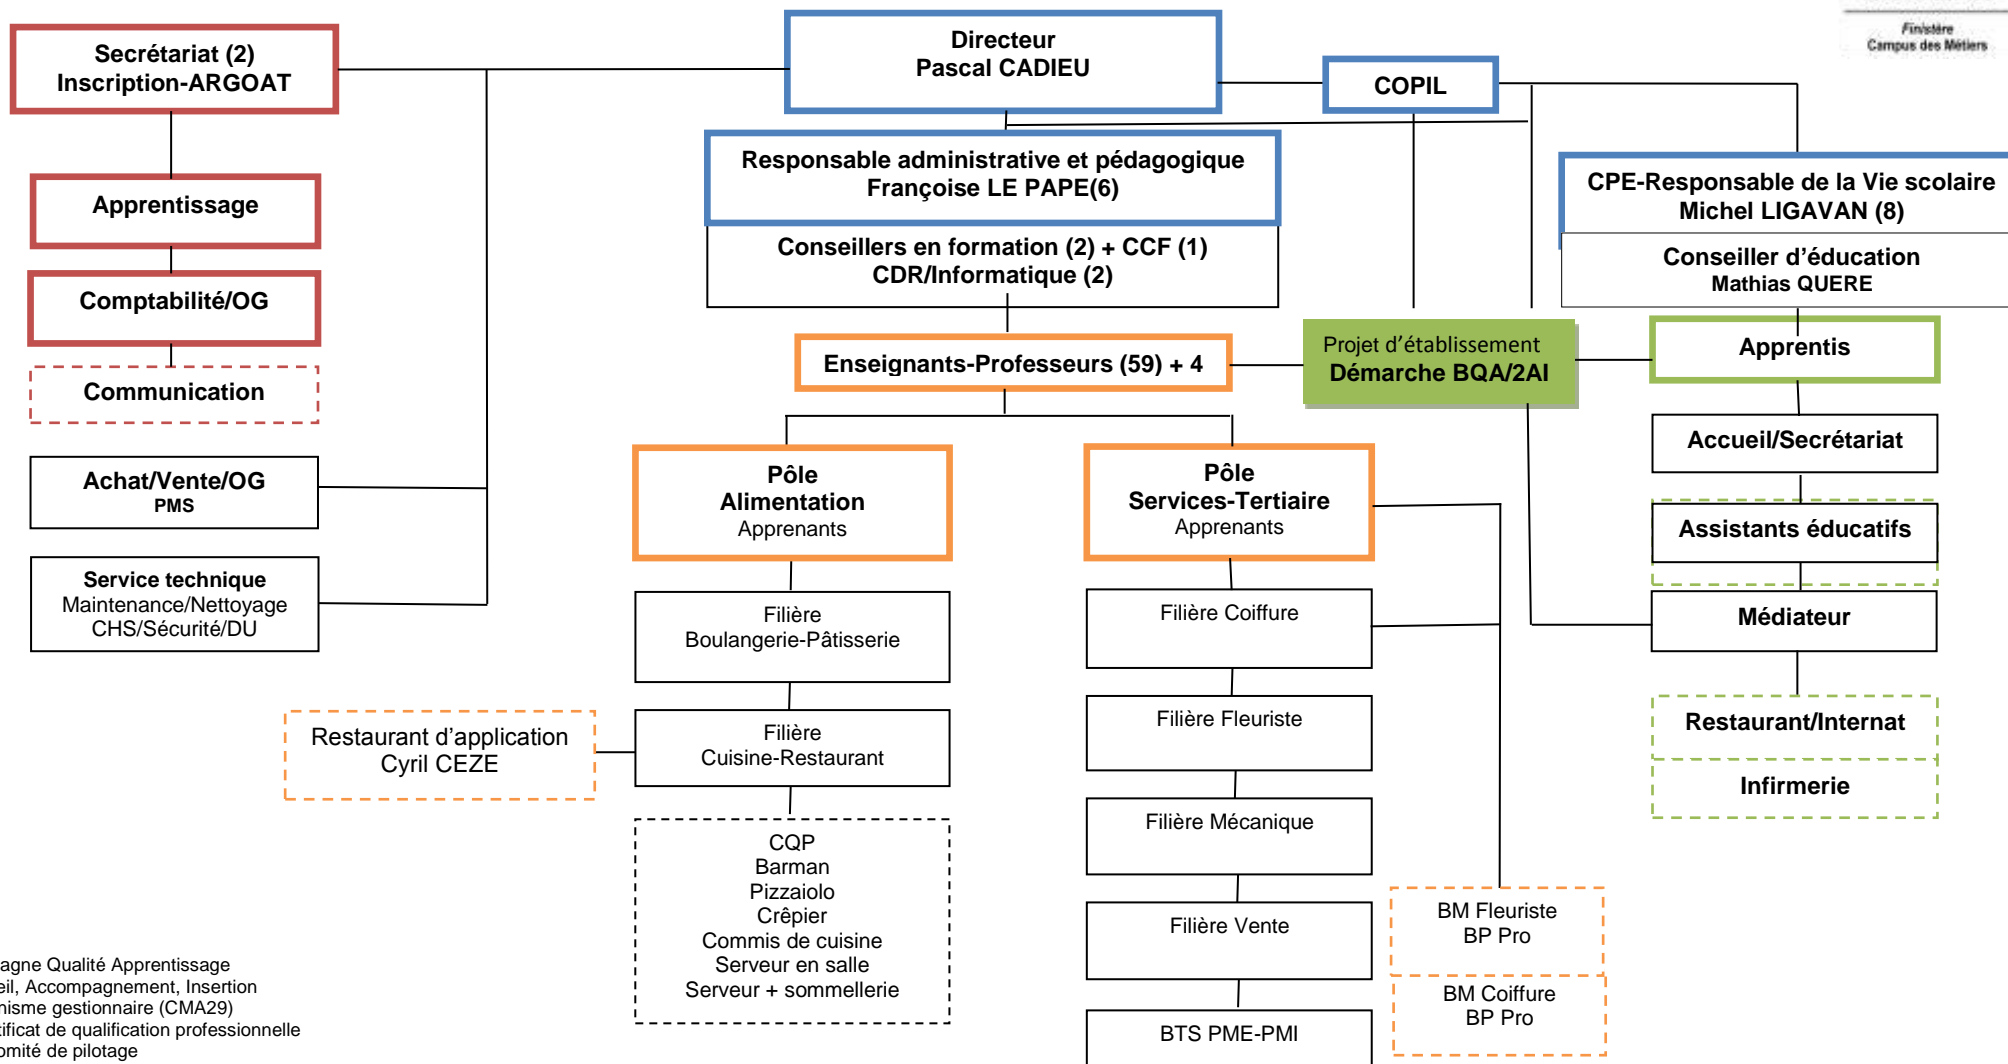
Finistère
Campus des Métiers

Secrétariat (2)
Inscription-ARGOAT

Directeur
Pascal CADIEU

COPIL

Responsable administrative et pédagogique
Françoise LE PAPE(6)

Conseillers en formation (2) + CCF (1)
CDR/Informatique (2)

CPE-Responsable de la Vie scolaire
Michel LIGAVAN (8)

Conseiller d'éducation
Mathias QUERE

Apprentissage

Comptabilité/OG

Communication

Achat/Vente/OG
PMS

Service technique
Maintenance/Nettoyage
CHS/Sécurité/DU

Enseignants-Professeurs (59) + 4

Projet d'établissement
Démarche BQA/2AI

Apprentis

Accueil/Secrétariat

Assistants éducatifs

Médiateur

Restaurant/Internat

Infirmerie

Pôle
Alimentation
Apprenants

Filière
Boulangerie-Pâtisserie

Filière
Cuisine-Restaurant

CQP
Barman
Pizzaiolo
Crêpier
Commis de cuisine
Serveur en salle
Serveur + sommellerie

Restaurant d'application
Cyril CEZE

Pôle
Services-Tertiaire
Apprenants

Filière Coiffure

Filière Fleuriste

Filière Mécanique

Filière Vente

BTS PME-PMI

BM Fleuriste
BP Pro

BM Coiffure
BP Pro

agne Qualité Apprentissage
eil, Accompagnement, Insertion
nisme gestionnaire (CMA29)
tificat de qualification professionnelle
omité de pilotage